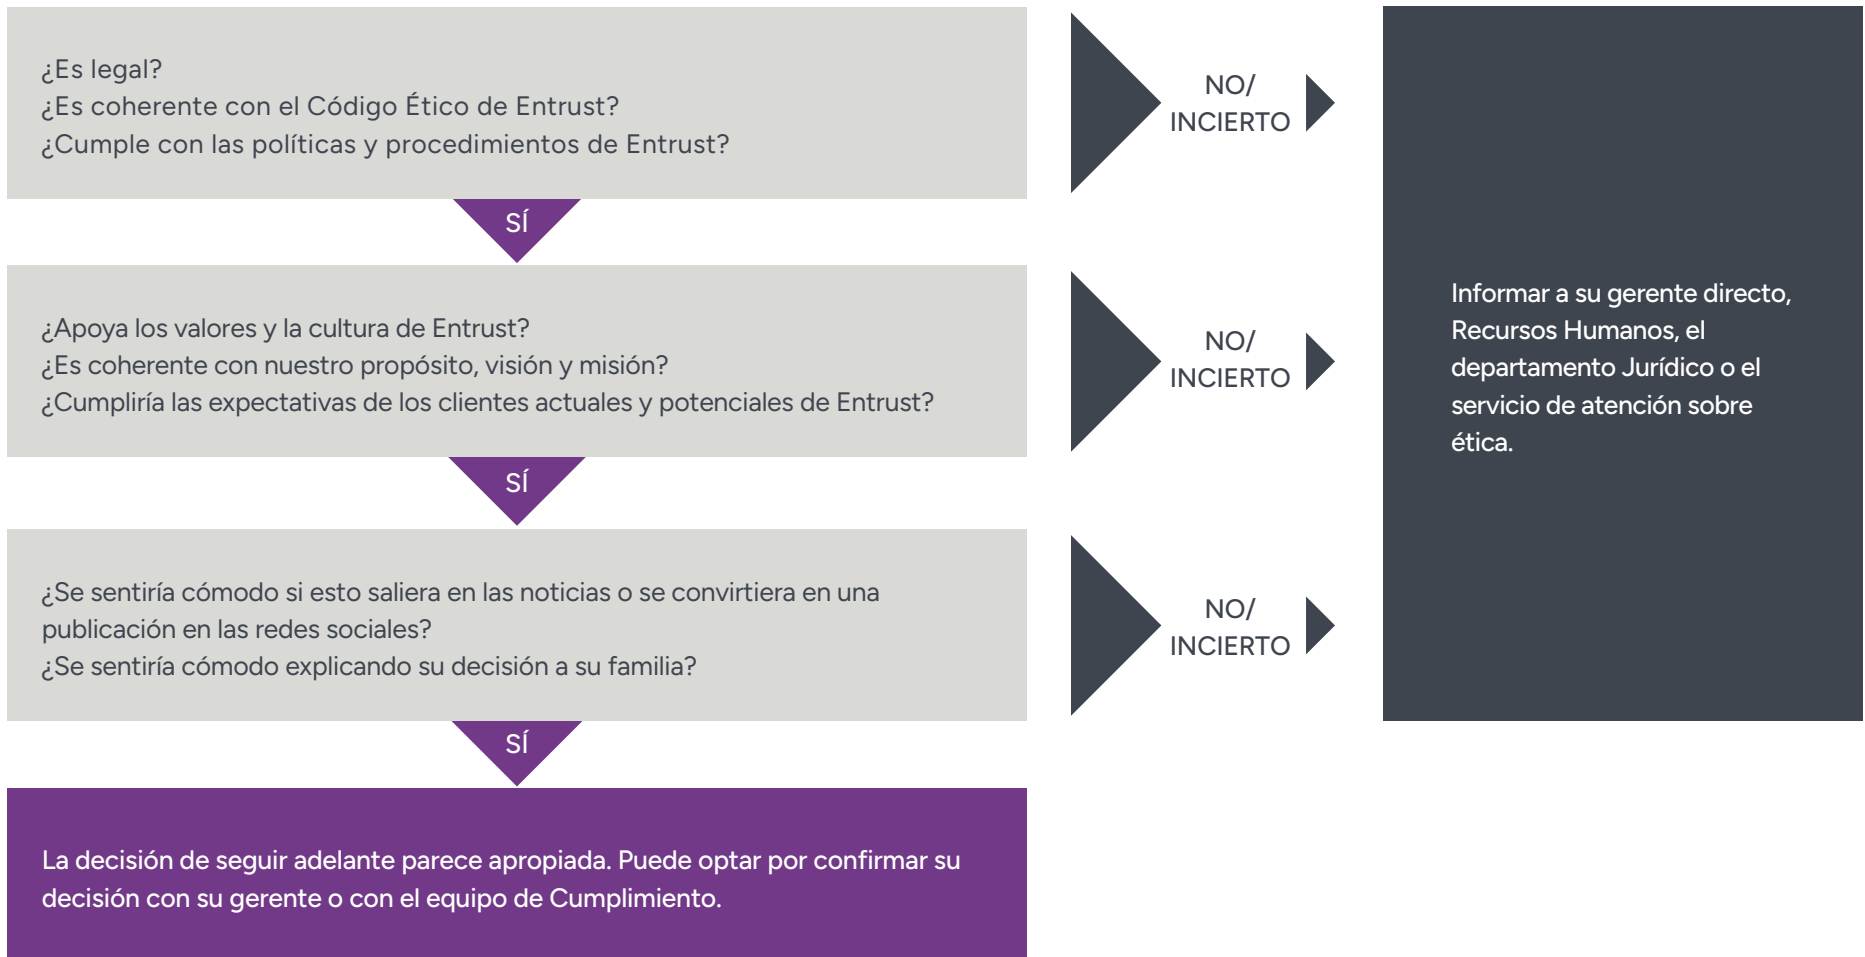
¿Es legal?
¿Es coherente con el Código Ético de Entrust?
¿Cumple con las políticas y procedimientos de Entrust?

NO/
INCIERTO

SÍ

¿Apoya los valores y la cultura de Entrust?
¿Es coherente con nuestro propósito, visión y misión?
¿Cumpliría las expectativas de los clientes actuales y potenciales de Entrust?

NO/
INCIERTO

SÍ

¿Se sentiría cómodo si esto saliera en las noticias o se convirtiera en una publicación en las redes sociales?
¿Se sentiría cómodo explicando su decisión a su familia?

NO/
INCIERTO

SÍ

La decisión de seguir adelante parece apropiada. Puede optar por confirmar su decisión con su gerente o con el equipo de Cumplimiento.

Informar a su gerente directo, Recursos Humanos, el departamento Jurídico o el servicio de atención sobre ética.